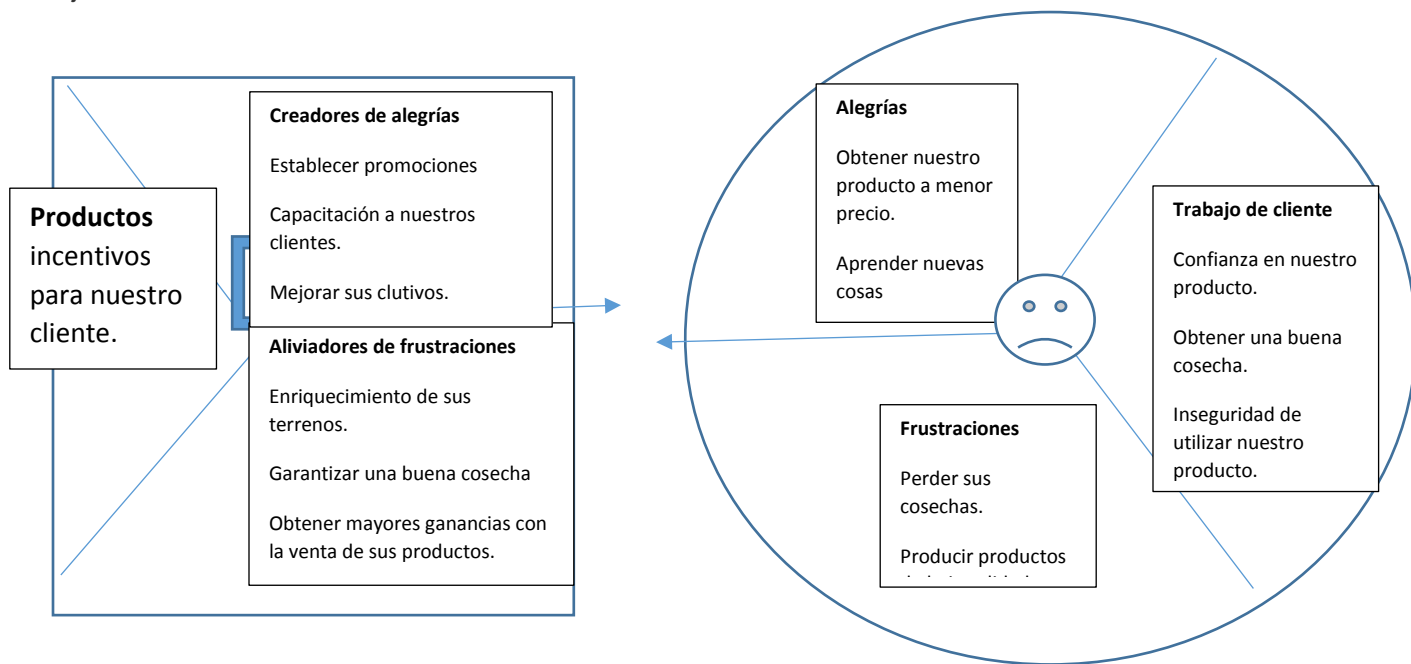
Productos incentivos para nuestro cliente.

Creadores de alegrías

Establecer promociones

Capacitación a nuestros clientes.

Mejorar sus clutivos.

Aliviadores de frustraciones

Enriquecimiento de sus terrenos.

Garantizar una buena cosecha

Obtener mayores ganancias con la venta de sus productos.

Alegrías

Obtener nuestro producto a menor precio.

Aprender nuevas cosas

Trabajo de cliente

Confianza en nuestro producto.

Obtener una buena cosecha.

Inseguridad de utilizar nuestro producto.

Frustraciones

Perder sus cosechas.

Producir productos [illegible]